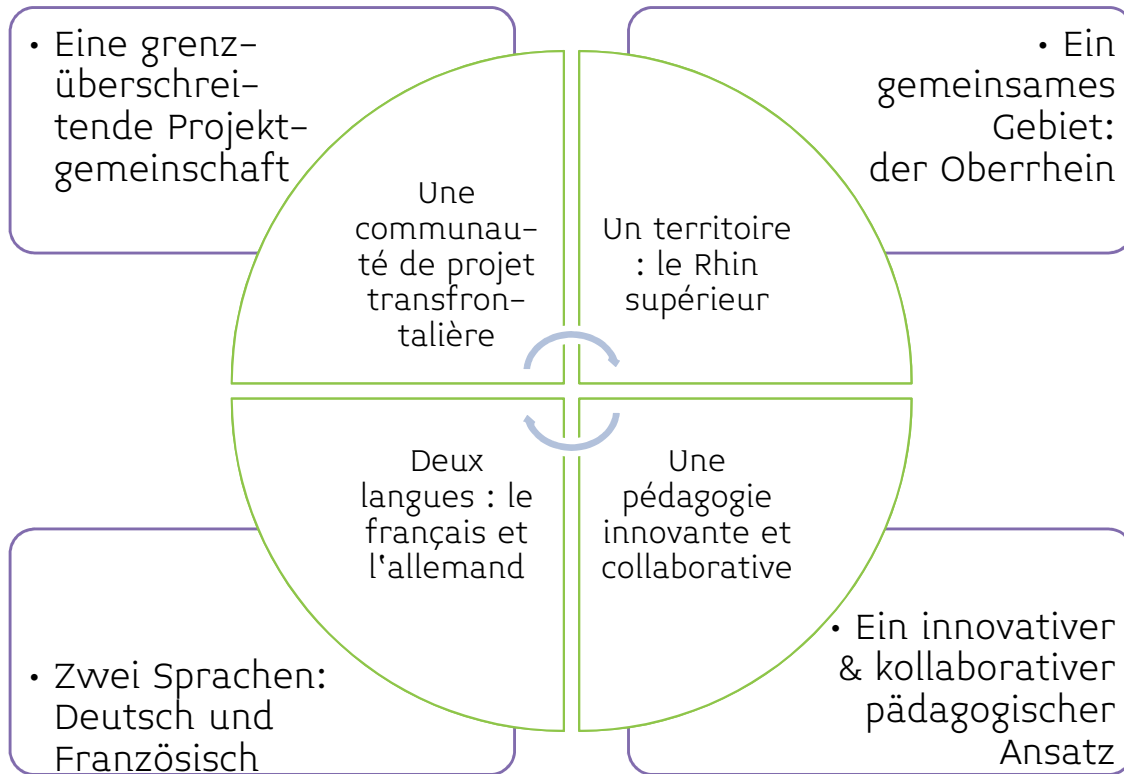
• Eine grenzüberschreitende Projektgemeinschaft

• Ein gemeinsames Gebiet: der Oberrhein

Une communauté de projet transfrontalière

Un territoire : le Rhin supérieur

Deux langues : le français et l'allemand

Une pédagogie innovante et collaborative

• Zwei Sprachen: Deutsch und Französisch

• Ein innovativer & kollaborativer pädagogischer Ansatz